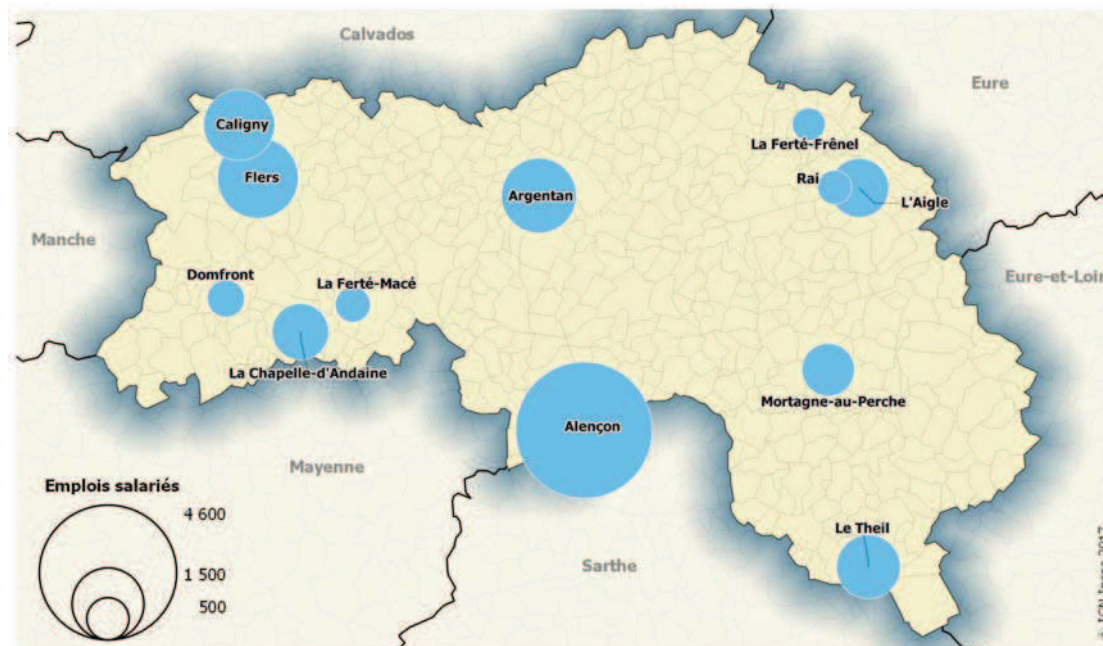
Calvados

Eure

Caligny

La Ferté-Frênel

Flers

Argentan

Rai

L'Aigle

Manche

Eure-et-Loir

Domfront

La Ferté-Macé

La Chapelle-d'Andaine

Mortagne-au-Perche

Alençon

Mayenne

Emplois salariés

4 600

1 500

500

Le Theil

Sarthe

© IGN-Insee 2017